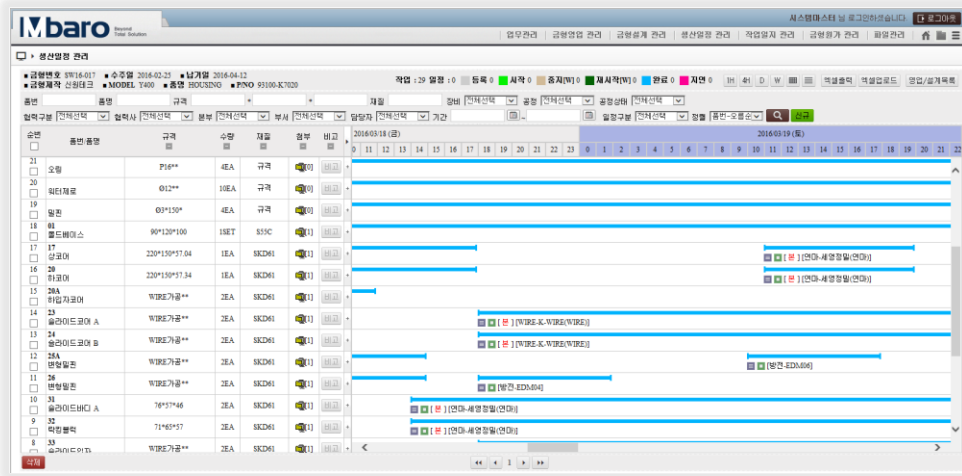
Mbaro Beyond Total Solution

시스템마스터 님 로그인하셨습니다. 로그아웃

업무관리 | 금형영업 관리 | 금형설계 관리 | 생산일정 관리 | 작업일지 관리 | 금형원가 관리 | 파일관리

생산일정 관리

■ 금형번호 SW16-017 ■ 수주일 2016-02-25 ■ 납기일 2016-04-12
■ 금형제작 신원테크 ■ MODEL Y400 ■ 품명 HOUSING ■ P/NO 93100-K7020

작업 : 29 일정 : 0 | 등록 0 | 시작 0 | 중지[W] 0 | 재시작[W] 0 | 완료 0 | 지연 0 | 1H 4H D W | 엑셀출력 엑셀업로드 영업/설계목록

품번 | 품명 | 규격 | ~ | 재질 | 장비 전체선택 | 공정 전체선택 | 공정상태 전체선택
협력구분 전체선택 | 협력사 전체선택 | 분부 전체선택 | 부서 전체선택 | 담당자 전체선택 | 기간 ~ | 일정구분 전체선택 | 정렬 품번-오름순 | 신규

| 순번 | 품번/품명 | 규격 | 수량 | 재질 | 첨부 | 비고 |
|---|---|---|---|---|---|---|
| 21 | 오링 | P16** | 4EA | 규격 | [0] | 비고 |
| 20 | 워터채로 | Ø12** | 10EA | 규격 | [0] | 비고 |
| 19 | 밀핀 | Ø3*150* | 4EA | 규격 | [0] | 비고 |
| 18 | 01 몰드베이스 | 90*120*100 | 1SET | S55C | [1] | 비고 |
| 17 | 17 상코어 | 220*150*37.04 | 1EA | SKD61 | [1] | 비고 |
| 16 | 20 하코어 | 220*150*57.34 | 1EA | SKD61 | [1] | 비고 |
| 15 | 20A 하입자코어 | WIRE가공** | 2EA | SKD61 | [1] | 비고 |
| 14 | 23 슬라이드코어 A | WIRE가공** | 2EA | SKD61 | [1] | 비고 |
| 13 | 24 슬라이드코어 B | WIRE가공** | 2EA | SKD61 | [1] | 비고 |
| 12 | 25A 변형밀핀 | WIRE가공** | 2EA | SKD61 | [1] | 비고 |
| 11 | 26 변형밀핀 | WIRE가공** | 2EA | SKD61 | [1] | 비고 |
| 10 | 31 슬라이드바디 A | 76*57*46 | 2EA | SKD61 | [1] | 비고 |
| 9 | 32 락킹블럭 | 71*65*57 | 2EA | SKD61 | [1] | 비고 |
| 8 | 33 슬라이드인자 | WIRE가공** | 2EA | SKD61 | [1] | 비고 |

2016/03/18 (금) | 2016/03/19 (토)
0 11 12 13 14 15 16 17 18 19 20 21 22 23 0 1 2 3 4 5 6 7 8 9 10 11 12 13 14 15 16 17 18 19 20 21 22

[ 본 ] [연마-세영정밀(연마)]
[ 본 ] [연마-세영정밀(연마)]
[ 본 ] [WIRE-K-WIRE(WIRE)]
[ 본 ] [WIRE-K-WIRE(WIRE)]
[방전-EDM06]
[방전-EDM04]
[ 본 ] [연마-세영정밀(연마)]
[ 본 ] [연마-세영정밀(연마)]

삭제
1